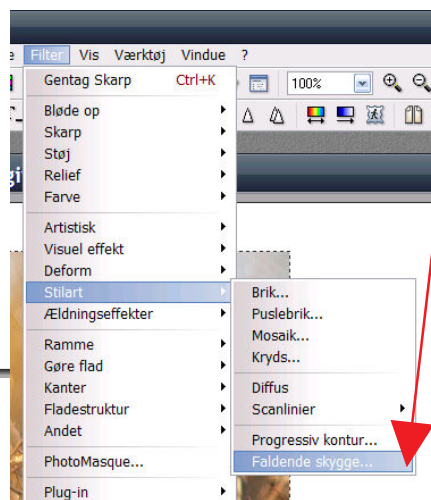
e Filter Vis Værktøj Vindue ?

Gentag Skarp Ctrl+K

Bløde op
Skarp
Støj
Relief
Farve

Artistisk
Visuel effekt
Deform
Stilart
Ældningseffekter

Ramme
Gøre flad
Kanter
Fladestruktur
Andet

PhotoMasque...

Plug-in

100%

Brik...
Puslebrik...
Mosaik...
Kryds...

Diffus
Scanlinier

Progressiv kontur...
Faldende skygge...